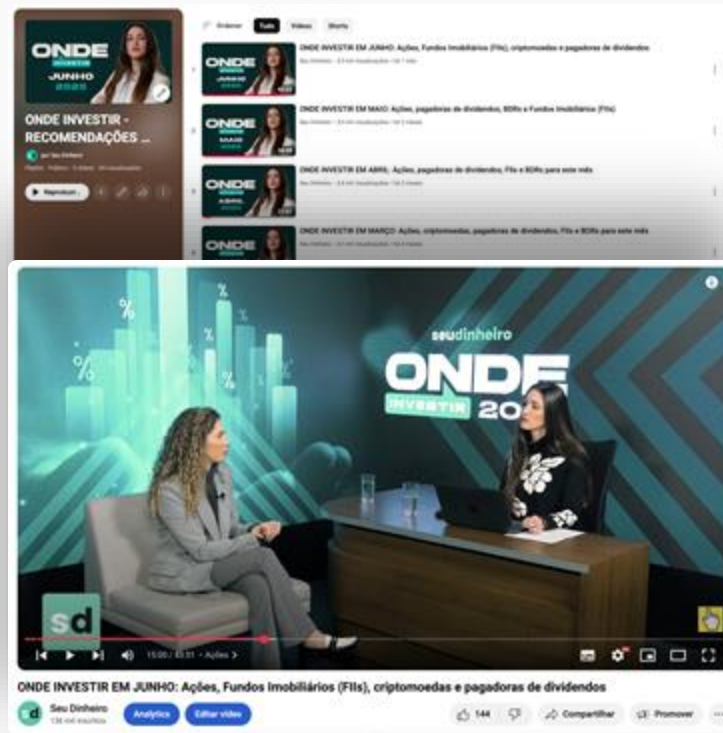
ONDE INVESTIR JUNHO 2025

ONDE INVESTIR - RECOMENDAÇÕES ...

por Seu Dinheiro

Playlist · Pública · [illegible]

Reproduzi...

Ordenar Tudo Vídeos Shorts

ONDE INVESTIR EM JUNHO: Ações, Fundos Imobiliários (FIIs), criptomoedas e pagadoras de dividendos

Seu Dinheiro · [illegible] visualizações · há 1 mês

ONDE INVESTIR EM MAIO: Ações, pagadoras de dividendos, BDRs e Fundos Imobiliários (FIIs)

Seu Dinheiro · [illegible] visualizações · há 2 meses

ONDE INVESTIR EM ABRIL: Ações, pagadoras de dividendos, FIIs e BDRs para este mês

Seu Dinheiro · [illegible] visualizações · há 3 meses

ONDE INVESTIR EM MARÇO: Ações, criptomoedas, pagadoras de dividendos, FIIs e BDRs para este mês

Seu Dinheiro · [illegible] visualizações · há 4 meses

seudinheiro

ONDE INVESTIR 20

sd

15:00 / 53:51 · Ações >

ONDE INVESTIR EM JUNHO: Ações, Fundos Imobiliários (FIIs), criptomoedas e pagadoras de dividendos

Seu Dinheiro
136 mil inscritos

Analytics Editar vídeo

144 Compartilhar Promover